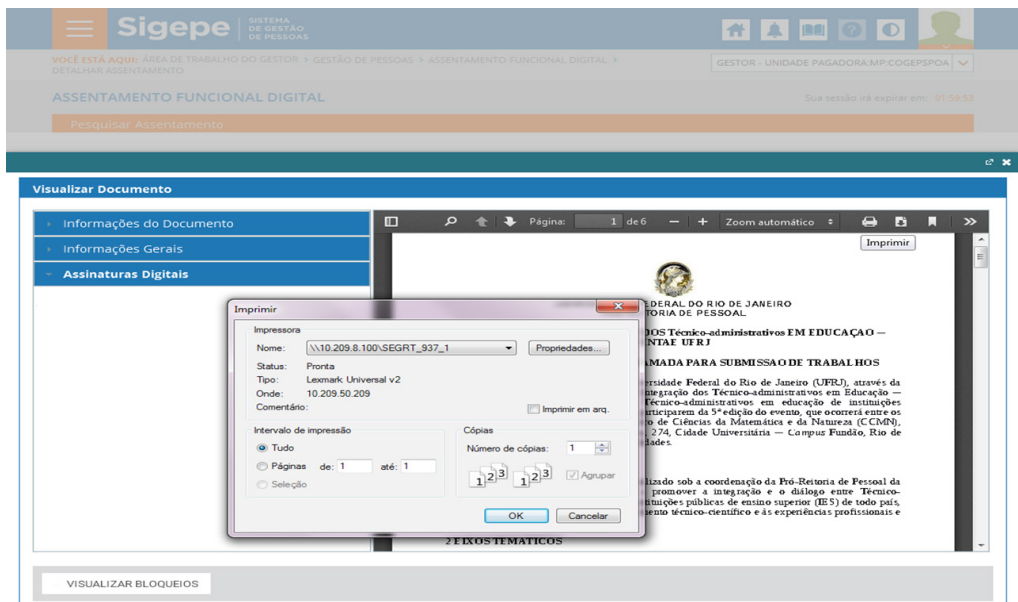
Sigepe SISTEMA DE GESTÃO DE PESSOAS

VOCÊ ESTÁ AQUI: ÁREA DE TRABALHO DO GESTOR > GESTÃO DE PESSOAS > ASSENTAMENTO FUNCIONAL DIGITAL > DETALHAR ASSENTAMENTO

GESTOR - UNIDADE PAGADORA:MP:COGEPSPOA

ASSENTAMENTO FUNCIONAL DIGITAL

Sua sessão irá expirar em: 01:59:52

Pesquisar Assentamento

Visualizar Documento

Informações do Documento

Informações Gerais

Assinaturas Digitais

Página: 1 de 6

Zoom automático

Imprimir

EDERAL DO RIO DE JANEIRO
TORIA DE PESSOAL

DOS Técnico-administrativos EM EDUCAÇÃO —
NTAE UFRJ

AMADA PARA SUBMISSÃO DE TRABALHOS

ersidade Federal do Rio de Janeiro (UFRJ), através da tegração dos Técnico-administrativos em Educação — Técnico-administrativos em educação de instituições articiparem da 5ª edição do evento, que ocorrerá entre os o de Ciências da Matemática e da Natureza (CCMN), 274, Cidade Universitária — Campus Fundão, Rio de dades.

lizado sob a coordenação da Pró-Reitoria de Pessoal da promover a integração e o diálogo entre Técnico- tituições públicas de ensino superior (IES) de todo país, ento técnico-científico e às experiências profissionais e

2 EIXOS TEMÁTICOS

Imprimir

Impressora

Nome: \\10.209.8.100\SEGRT_937_1

Propriedades...

Status: Pronta

Tipo: Lexmark Universal v2

Onde: 10.209.50.209

Comentário:

Imprimir em arq.

Intervalo de impressão

Tudo

Páginas de: 1 até: 1

Seleção

Cópias

Número de cópias: 1

Agrupar

OK

Cancelar

VISUALIZAR BLOQUEIOS